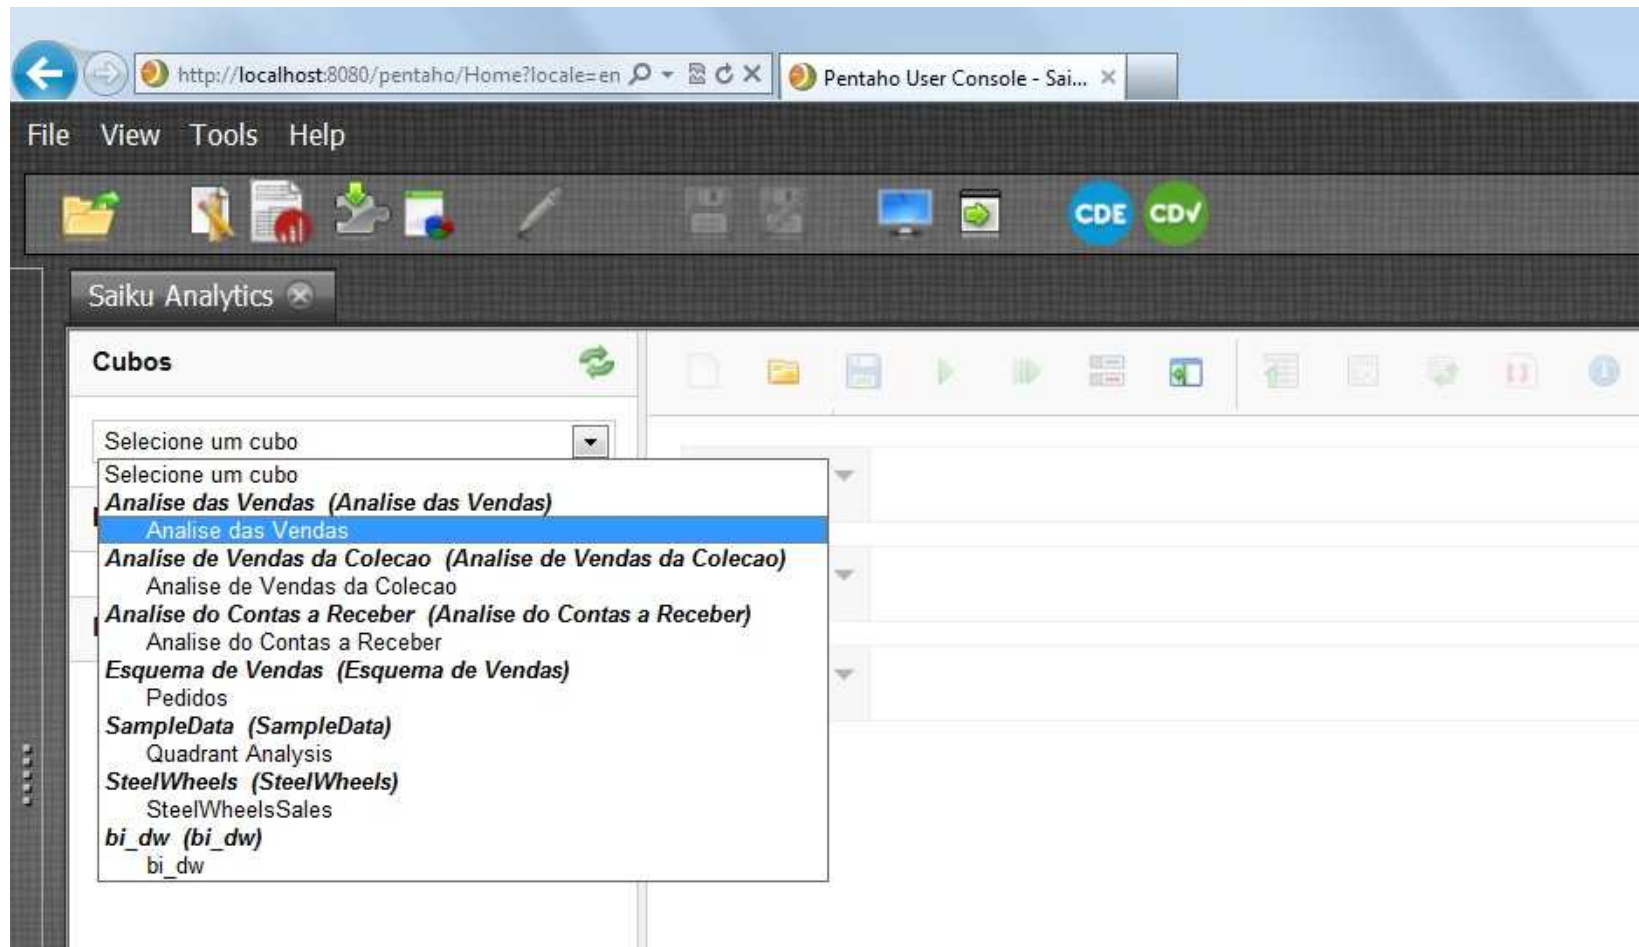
http://localhost:8080/pentaho/Home?locale=en

Pentaho User Console - Sai...

File View Tools Help

CDE CDV

Saiku Analytics

Cubos

Selecione um cubo

Selecione um cubo
Analise das Vendas (Analise das Vendas)
Analise das Vendas
Analise de Vendas da Colecao (Analise de Vendas da Colecao)
Analise de Vendas da Colecao
Analise do Contas a Receber (Analise do Contas a Receber)
Analise do Contas a Receber
Esquema de Vendas (Esquema de Vendas)
Pedidos
SampleData (SampleData)
Quadrant Analysis
SteelWheels (SteelWheels)
SteelWheelsSales
bi_dw (bi_dw)
bi_dw